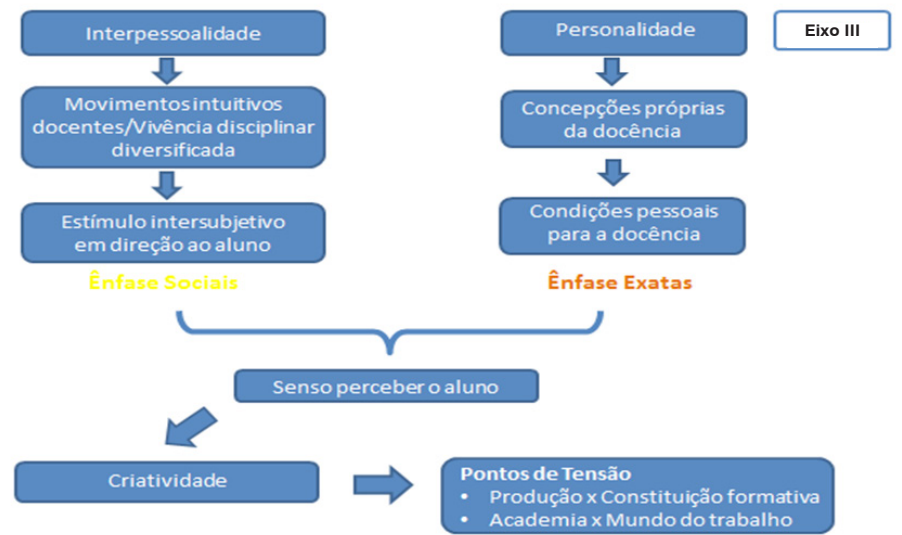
Interpessoalidade

Movimentos intuitivos docentes/Vivência disciplinar diversificada

Estímulo intersubjetivo em direção ao aluno

Ênfase Sociais

Personalidade

Eixo III

Concepções próprias da docência

Condições pessoais para a docência

Ênfase Exatas

Senso perceber o aluno

Criatividade

Pontos de Tensão
• Produção x Constituição formativa
• Academia x Mundo do trabalho